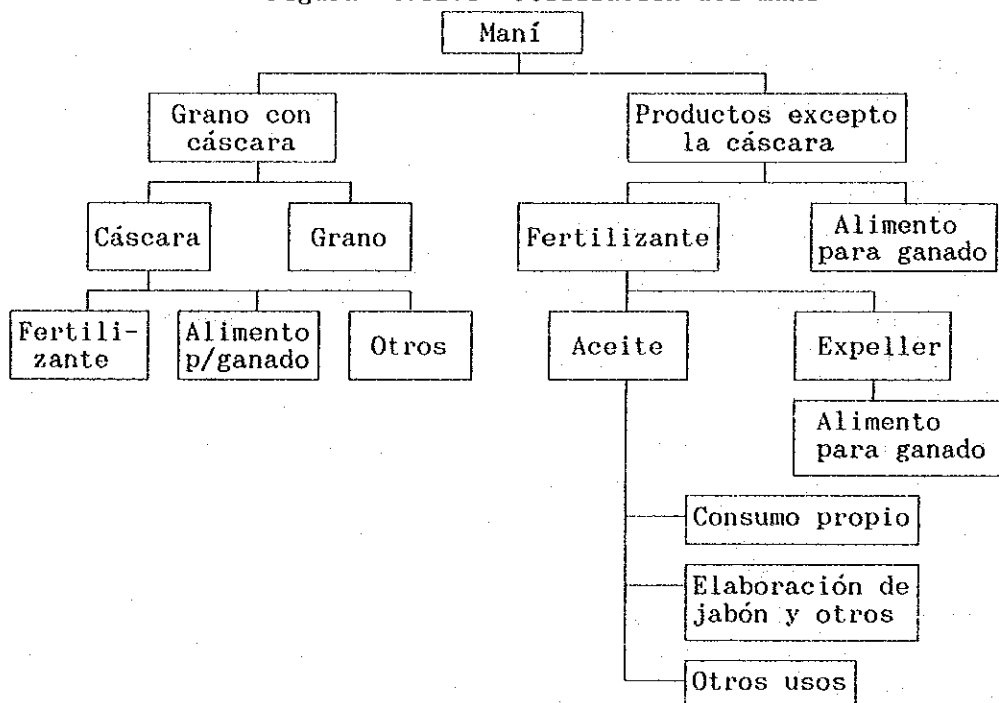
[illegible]

Maní

Grano con cáscara

Productos excepto la cáscara

Cáscara

Grano

Fertilizante

Alimento para ganado

Fertilizante

Alimento p/ganado

Otros

Aceite

Expeller

Alimento para ganado

Consumo propio

Elaboración de jabón y otros

Otros usos